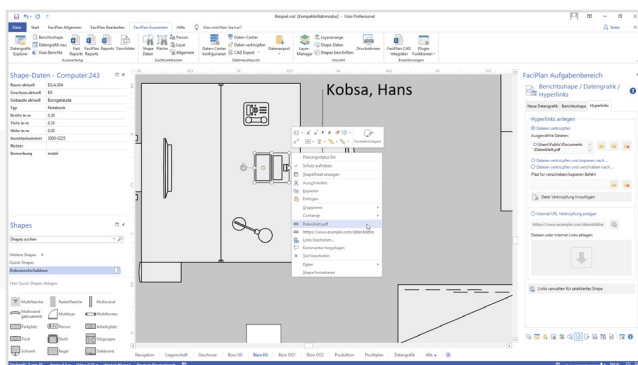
Beispiel.vsd [Kompatibilitätsmodus] - Visio Professional

Datei Start FaciPlan Allgemein FaciPlan Bearbeiten FaciPlan Auswerten Hilfe Was möchten Sie tun?

Teilen

Datengrafik Explorer Berichtshape Datengrafik neu Viele Berichte Fast Reports FaciPlan Reports Tuschtiles Shape Fläche Möbel Person Layer Allgemein Daten-Center konfigurieren Daten verknüpfen CAD Export Datenexport Layer Manager Layermanage Shape Daten Shapes beschriften Druckrahmen FaciPlan CAD Integrator Plugin Funktionen

Auswertung Suchfunktionen Datenaustausch Ansicht Erweiterungen

Shape-Daten - Computer.243

| | |
|---|---|
| Raum aktuell | EG.4.004 |
| Geschoss aktuell | EG |
| Gebäude aktuell | Bürogebäude |
| Typ | Notebook |
| Breite in m | 0,35 |
| Tiefe in m | 0,30 |
| Höhe in m | 0,00 |
| Inventarnummer | 0000-0225 |
| Nutzer | |
| Bemerkung | mobil |

Shapes

Shapes suchen

Weitere Shapes
Quick-Shapes
Dokumentschablone

Hier Quick-Shapes ablegen

Multifläche Rasterfläche Multiwand Multiwand gekrümmt Multilinie Multifenster Parkplatz Person Arbeitsplatz Tisch Stuhl Steguppe Schrank Regal Sideboard

Kobsa, Hans

Planungsdaten Ein
Schutz aufheben
ShapeSheet anzeigen
Ausschneiden
Kopieren
Einfügen
Gruppieren
Container
Datenlink.pdf
https://www.example.com/datenblatt
Links bearbeiten...
Kommentar hinzufügen
Text bearbeiten
Daten
Shape formatieren

Formatvorlagen

Navigation Liegenschaft Geschosse Büro UG Büro EG Büro OG1 Büro OG2 Produktion Fluchtplan Datengrafik Alle

FaciPlan Aufgabenbereich

Berichtshape / Datengrafik / Hyperlinks

Neue Datengrafik Berichtshape Hyperlinks

Hyperlinks anlegen

Dateien verknüpfen
Ausgewählte Dateien:
C:\Users\Public\Documents\Datenblatt.pdf
Dateien verknüpfen und kopieren nach...
Dateien verknüpfen und verschieben nach...
Pfad für verschieben/kopieren Befehl

Datei Verknüpfung hinzufügen

Internet URL Verknüpfung anlegen
https://www.example.com/datenblatt
Dateiname oder Internet Links anlegen

Links verwalten für selektiertes Shape